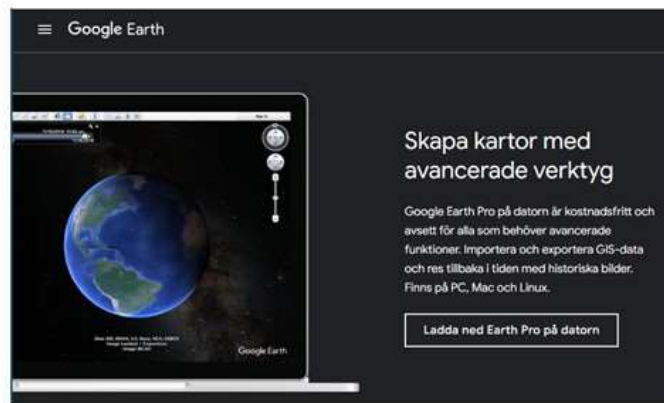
Google Earth

Skapa kartor med avancerade verktyg

Google Earth Pro på datorn är kostnadsfritt och avsett för alla som behöver avancerade funktioner. Importera och exportera GIS-data och res tillbaka i tiden med historiska bilder. Finns på PC, Mac och Linux.

Ladda ned Earth Pro på datorn

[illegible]

Google Earth